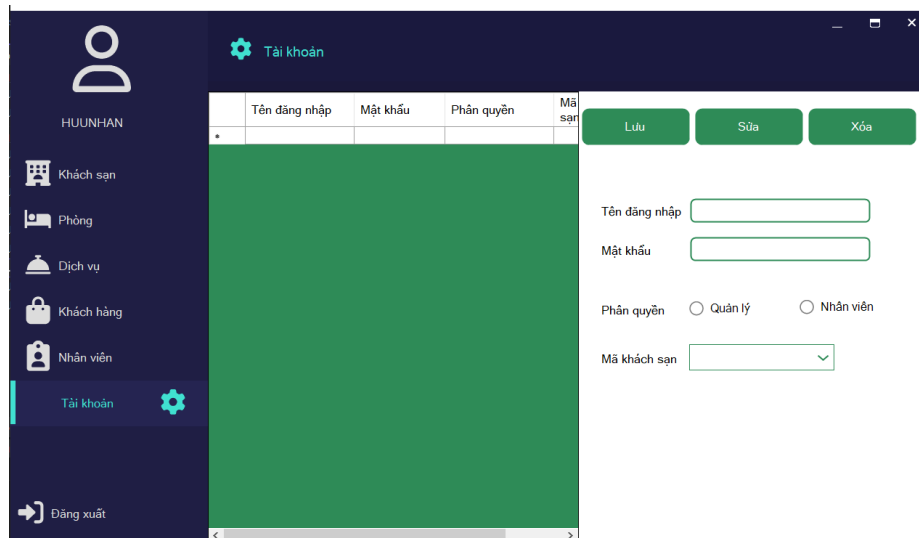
HUUNHAN

Khách sạn

Phòng

Dịch vụ

Khách hàng

Nhân viên

Tài khoản

Đăng xuất

Tài khoản

_ ✕

| | Tên đăng nhập | Mật khẩu | Phân quyền | Mã sạn |
|---|---|---|---|---|
| • | | | | |

Lưu Sửa Xóa

Tên đăng nhập

Mật khẩu

Phân quyền Quản lý Nhân viên

Mã khách sạn